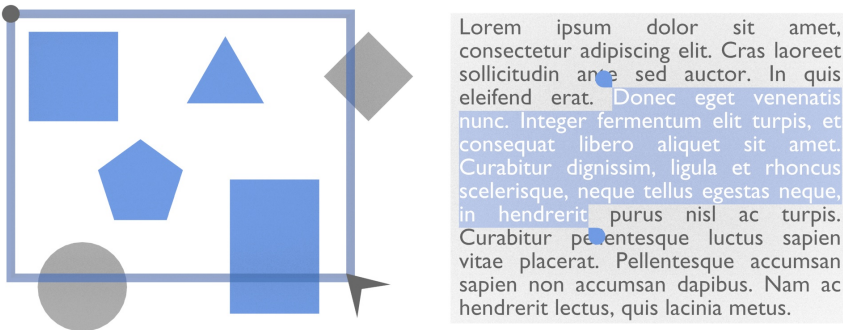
Lorem ipsum dolor sit amet, consectetur adipiscing elit. Cras laoreet sollicitudin ante sed auctor. In quis eleifend erat. Donec eget venenatis nunc. Integer fermentum elit turpis, et consequat libero aliquet sit amet. Curabitur dignissim, ligula et rhoncus scelerisque, neque tellus egestas neque, in hendrerit purus nisl ac turpis. Curabitur pellentesque luctus sapien vitae placerat. Pellentesque accumsan sapien non accumsan dapibus. Nam ac hendrerit lectus, quis lacinia metus.